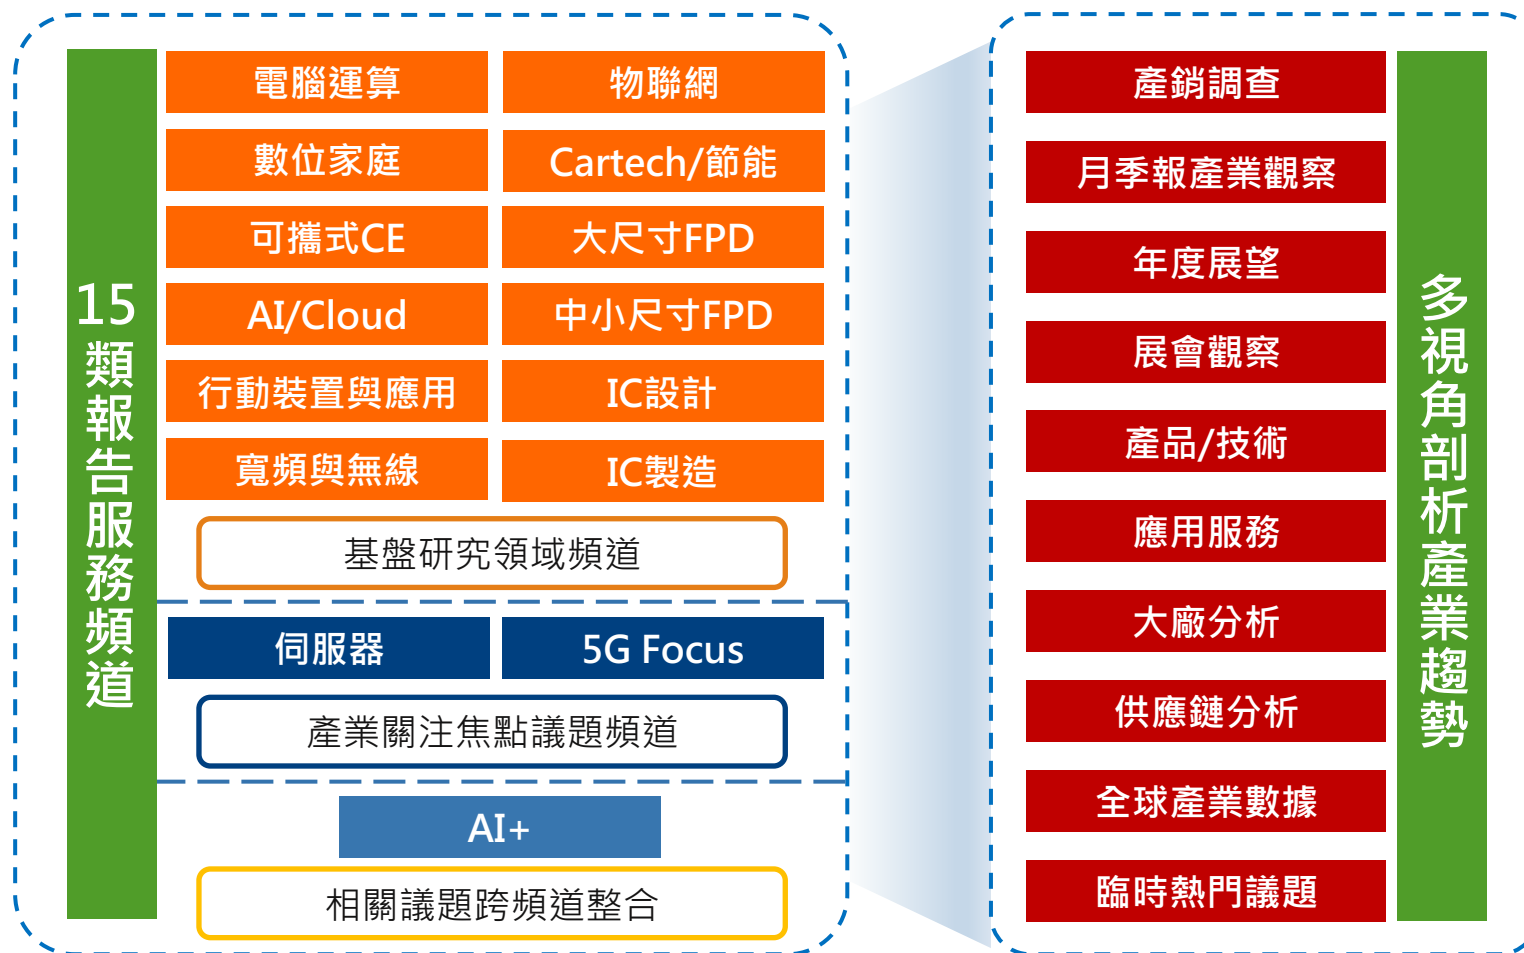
15類報告服務頻道

| 電腦運算 | 物聯網 |
|---|---|
| 數位家庭 | Cartech/節能 |
| 可攜式CE | 大尺寸FPD |
| AI/Cloud | 中小尺寸FPD |
| 行動裝置與應用 | IC設計 |
| 寬頻與無線 | IC製造 |

基盤研究領域頻道

| 伺服器 | 5G Focus |
|---|---|

產業關注焦點議題頻道

AI+

相關議題跨頻道整合

產銷調查
月季報產業觀察
年度展望
展會觀察
產品/技術
應用服務
大廠分析
供應鏈分析
全球產業數據
臨時熱門議題

多視角剖析產業趨勢